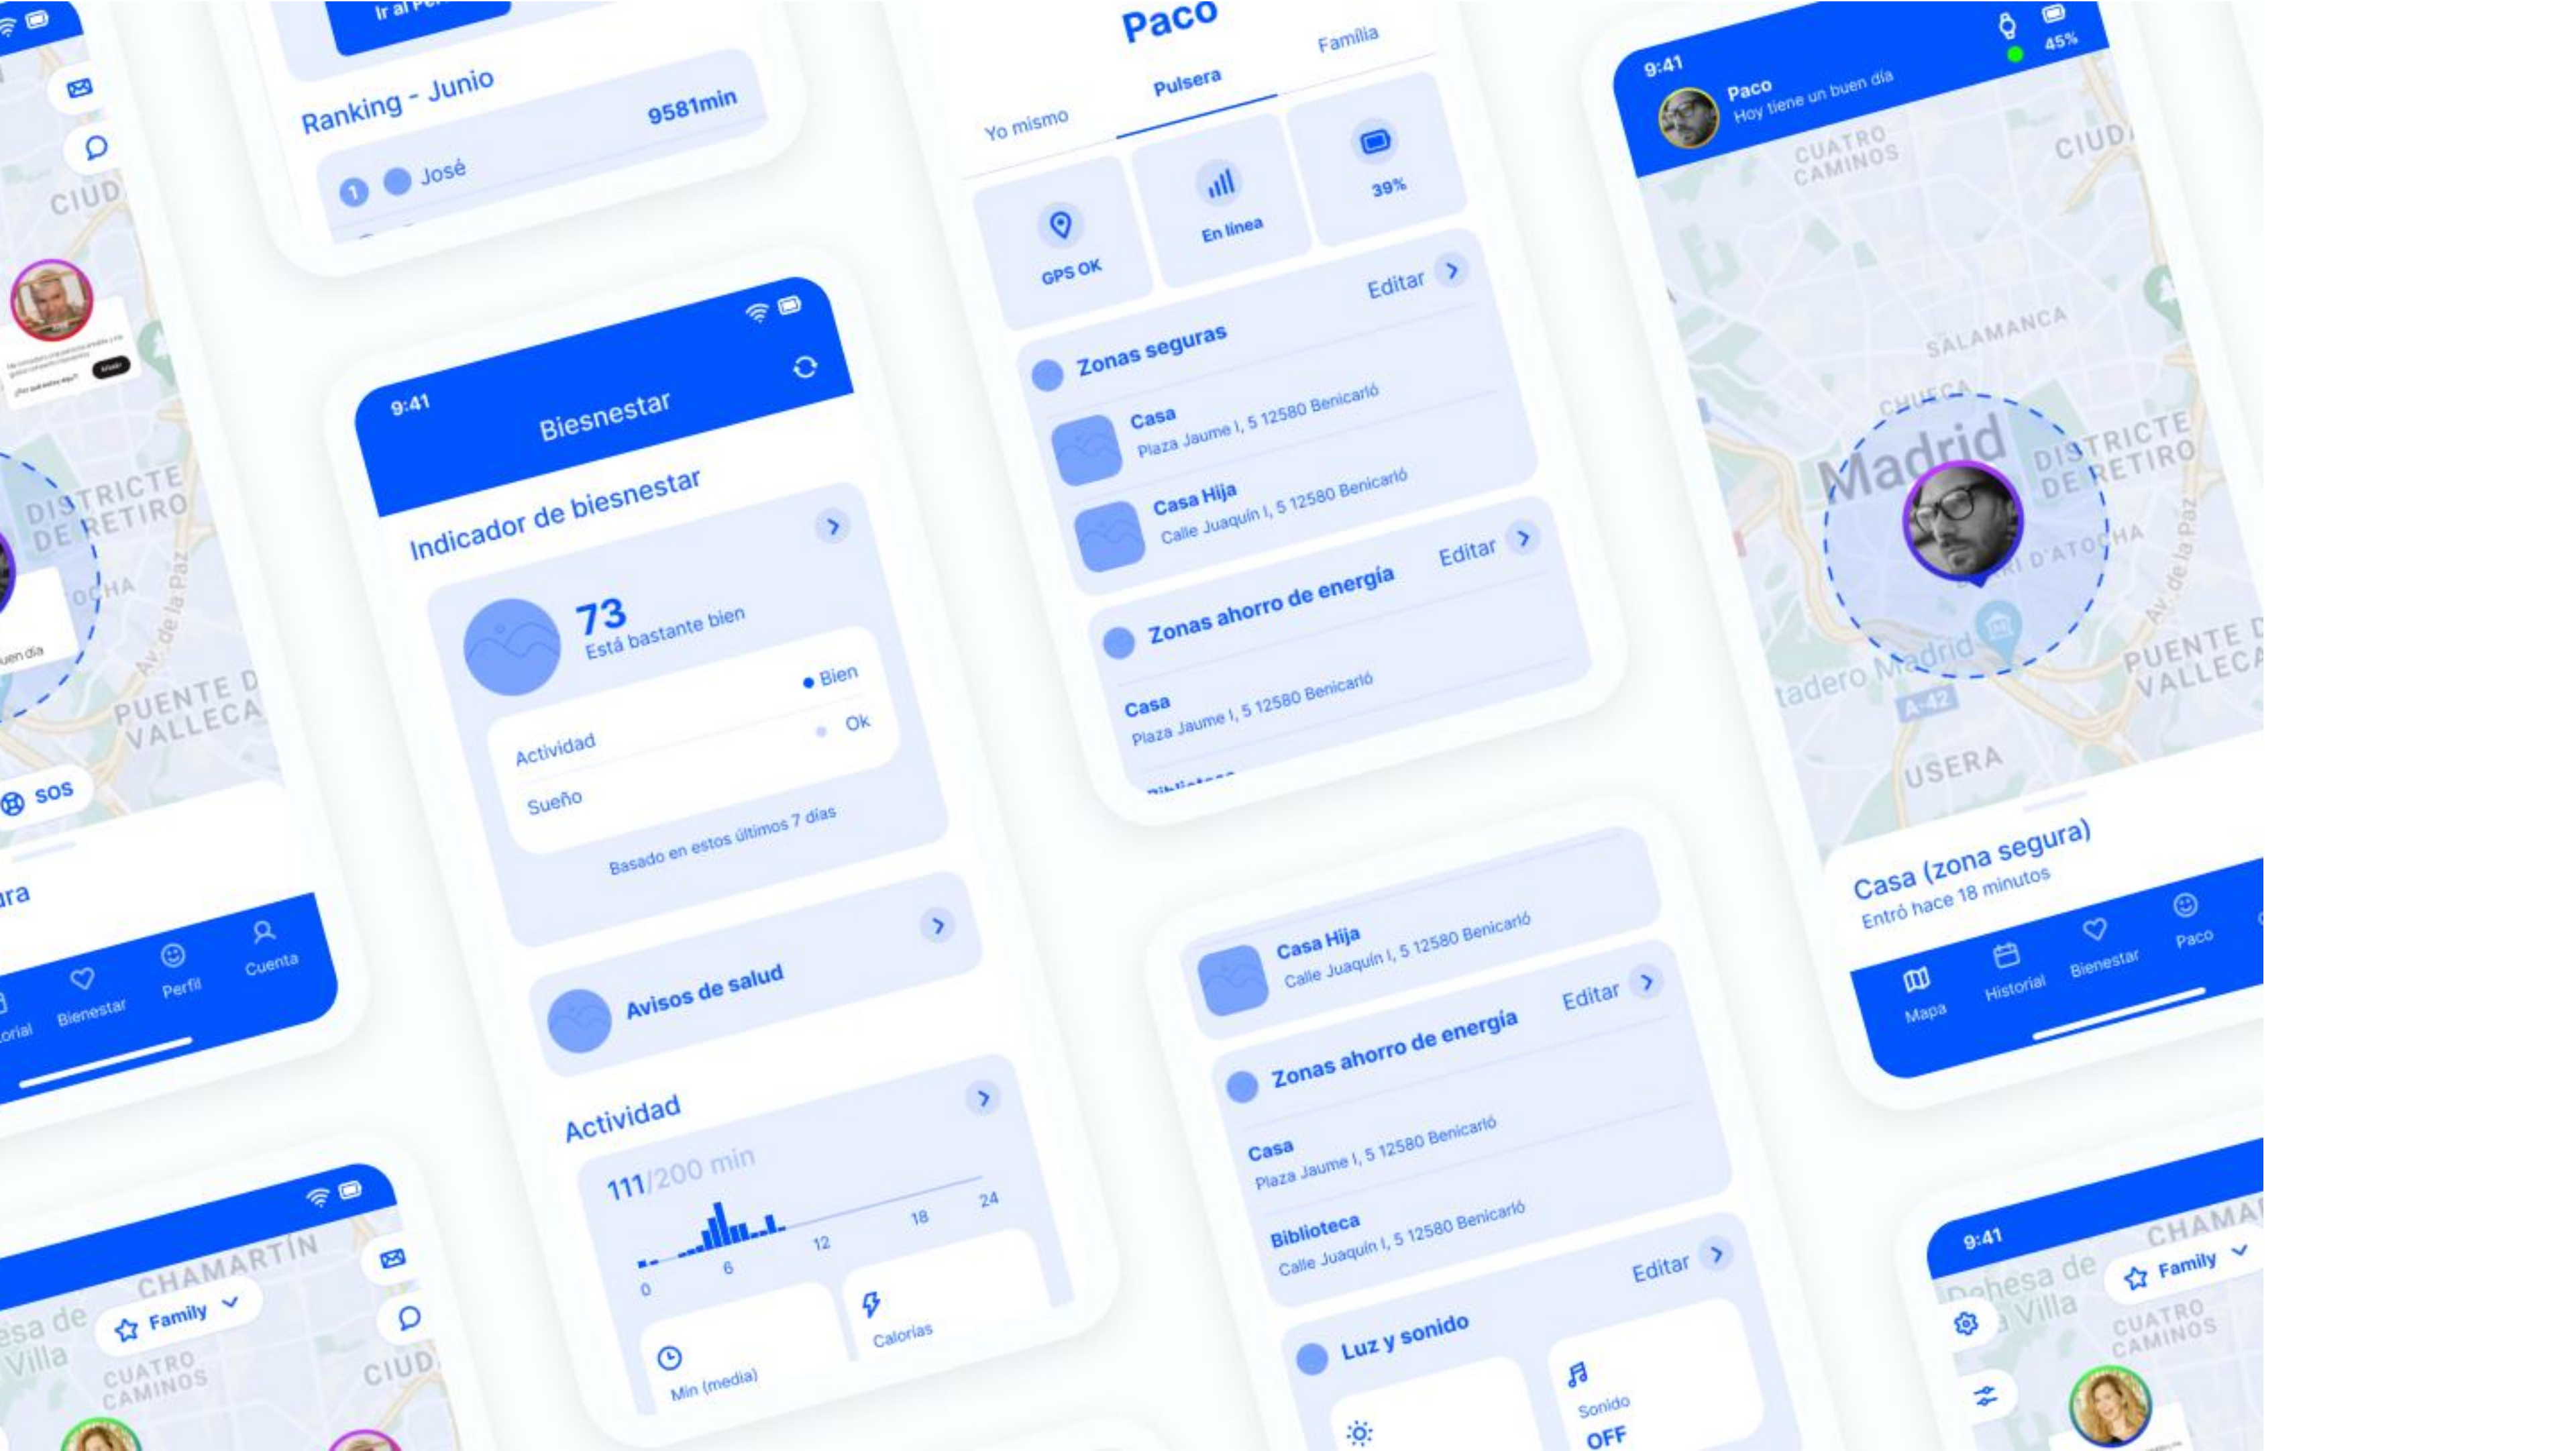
CIUD

DISTRICTE DE RETIRO

OCHA

Av. de la Paz

PUENTE DE VALLECA

uen día

SOS

ara

orial

Bienestar

Perfil

Cuenta

Ir al Pe

Ranking - Junio

9581min

1

José

9:41

Biesnestar

Indicador de biesnestar

73

Está bastante bien

Bien

Actividad

Ok

Sueño

Basado en estos últimos 7 días

Avisos de salud

Actividad

111/200 min

0

6

12

18

24

Min (media)

Calorías

CHAMARTÍN

esa de Villa

Family

CUATRO CAMINOS

CIUD

Paco

Yo mismo

Pulsera

Familia

GPS OK

En línea

39%

Zonas seguras

Editar

Casa

Plaza Jaume I, 5 12580 Benicarló

Casa Hija

Calle Juaquín I, 5 12580 Benicarló

Zonas ahorro de energía

Editar

Casa

Plaza Jaume I, 5 12580 Benicarló

Casa Hija

Calle Juaquín I, 5 12580 Benicarló

Zonas ahorro de energía

Editar

Casa

Plaza Jaume I, 5 12580 Benicarló

Biblioteca

Calle Juaquín I, 5 12580 Benicarló

Editar

Luz y sonido

Sonido

OFF

9:41

45%

Paco

Hoy tiene un buen día

CUATRO CAMINOS

CIUD

SALAMANCA

CHUECA

Madrid

DISTRICTE DE RETIRO

D'ATOCHA

Av. de la Paz

tadero Madrid

A-42

PUENTE DE VALLECA

USERA

Casa (zona segura)

Entró hace 18 minutos

Mapa

Historial

Bienestar

Paco

9:41

CHAMA

Dehesa de la Villa

Family

CUATRO CAMINOS